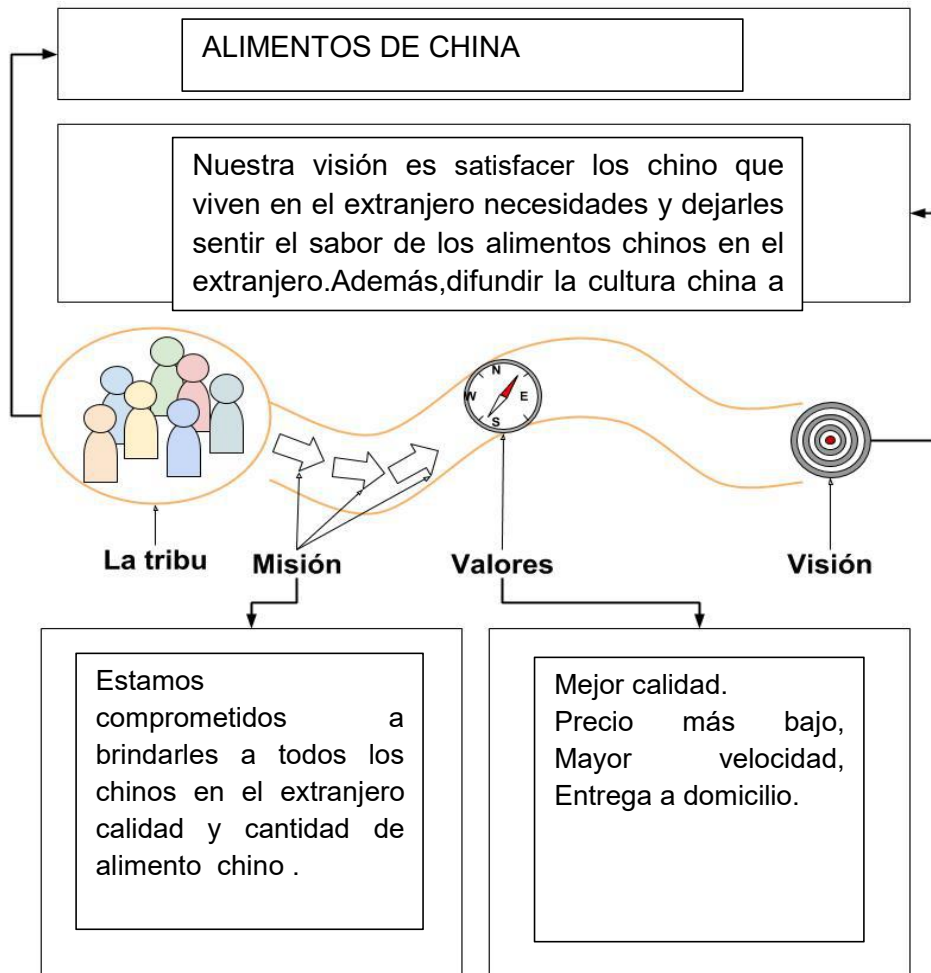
ALIMENTOS DE CHINA

Nuestra visión es satisfacer los chino que viven en el extranjero necesidades y dejarles sentir el sabor de los alimentos chinos en el extranjero.Además,difundir la cultura china a

N
W
E
S

La tribu

Misión

Valores

Visión

Estamos comprometidos a brindarles a todos los chinos en el extranjero calidad y cantidad de alimento chino .

Mejor calidad.
Precio más bajo,
Mayor velocidad,
Entrega a domicilio.